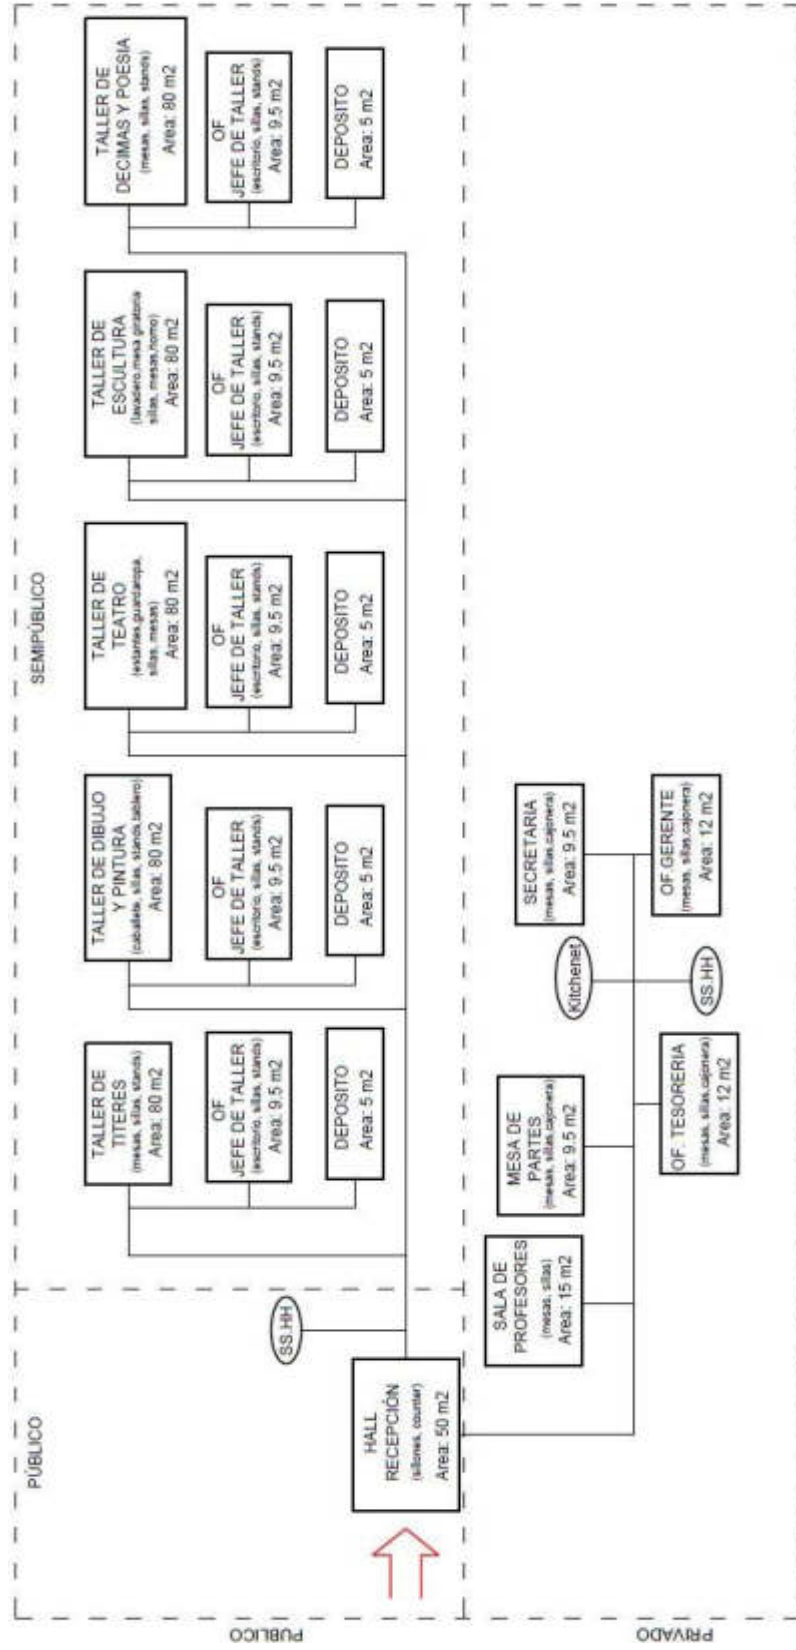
PÚBLICO

HALL RECEPCIÓN (sillones, counter) Area: 50 m2

SS.HH

SEMIPÚBLICO

TALLER DE TITERES (mesas, sillas, stands) Area: 80 m2

OF JEFE DE TALLER (escritorio, sillas, stands) Area: 9.5 m2

DEPOSITO Area: 5 m2

TALLER DE DIBUJO Y PINTURA (caballete, sillas, stands, tablero) Area: 80 m2

OF JEFE DE TALLER (escritorio, sillas, stands) Area: 9.5 m2

DEPOSITO Area: 5 m2

TALLER DE TEATRO (estantes, guardaropa, sillas, mesas) Area: 80 m2

OF JEFE DE TALLER (escritorio, sillas, stands) Area: 9.5 m2

DEPOSITO Area: 5 m2

TALLER DE ESCULTURA (lavadero, mesa giratoria, sillas, mesas, horno) Area: 80 m2

OF JEFE DE TALLER (escritorio, sillas, stands) Area: 9.5 m2

DEPOSITO Area: 5 m2

TALLER DE DECIMAS Y POESIA (mesas, sillas, stands) Area: 80 m2

OF JEFE DE TALLER (escritorio, sillas, stands) Area: 9.5 m2

DEPOSITO Area: 5 m2

SALA DE PROFESORES (mesas, sillas) Area: 15 m2

MESA DE PARTES (mesas, sillas, cajonera) Area: 9.5 m2

OF. TESORERIA (mesas, sillas, cajonera) Area: 12 m2

Kitchenet

SS.HH

SECRETARIA (mesas, sillas, cajonera) Area: 9.5 m2

OF. GERENTE (mesas, sillas, cajonera) Area: 12 m2

PUBLICO

PRIVADO